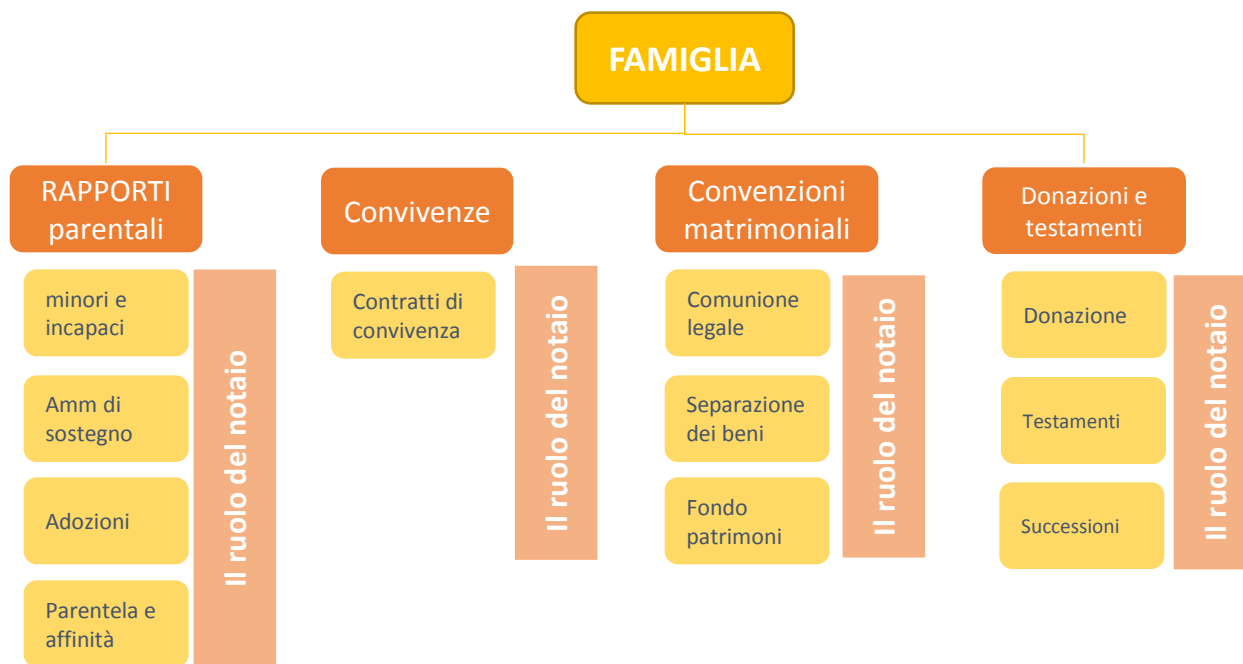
FAMIGLIA

RAPPORTI parentali

minori e incapaci

Amm di sostegno

Adozioni

Parentela e affinità

Il ruolo del notaio

Convivenze

Contratti di convivenza

Il ruolo del notaio

Convenzioni matrimoniali

Comunione legale

Separazione dei beni

Fondo patrimoni

Il ruolo del notaio

Donazioni e testamenti

Donazione

Testamenti

Successioni

Il ruolo del notaio